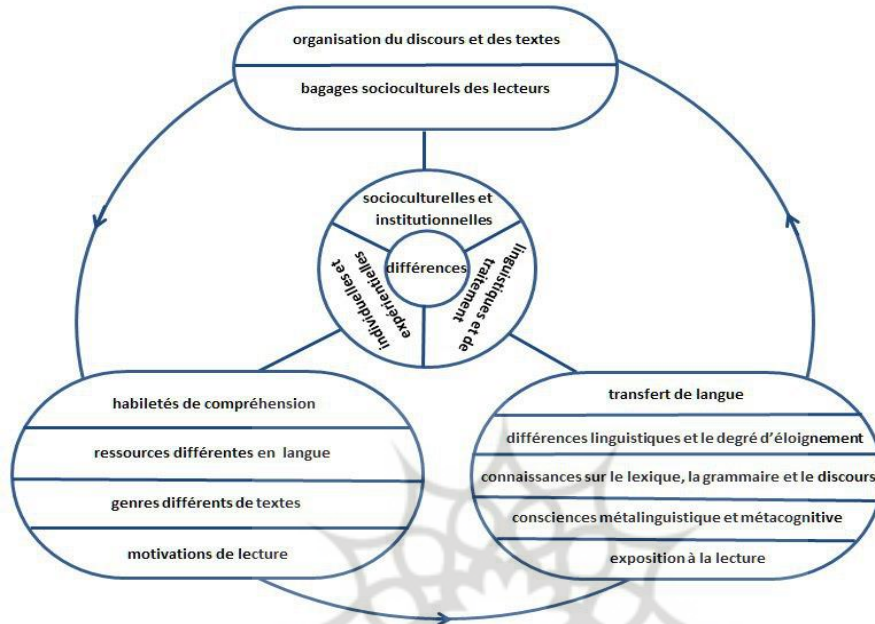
organisation du discours et des textes
bagages socioculturels des lecteurs

socioculturelles et institutionnelles
différences
individuelles et expérientielles
linguistiques et de traitement

habiletés de compréhension
ressources différentes en langue
genres différents de textes
motivations de lecture

transfert de langue
différences linguistiques et le degré d'éloignement
connaissances sur le lexique, la grammaire et le discours
consciences métalinguistique et métacognitive
exposition à la lecture